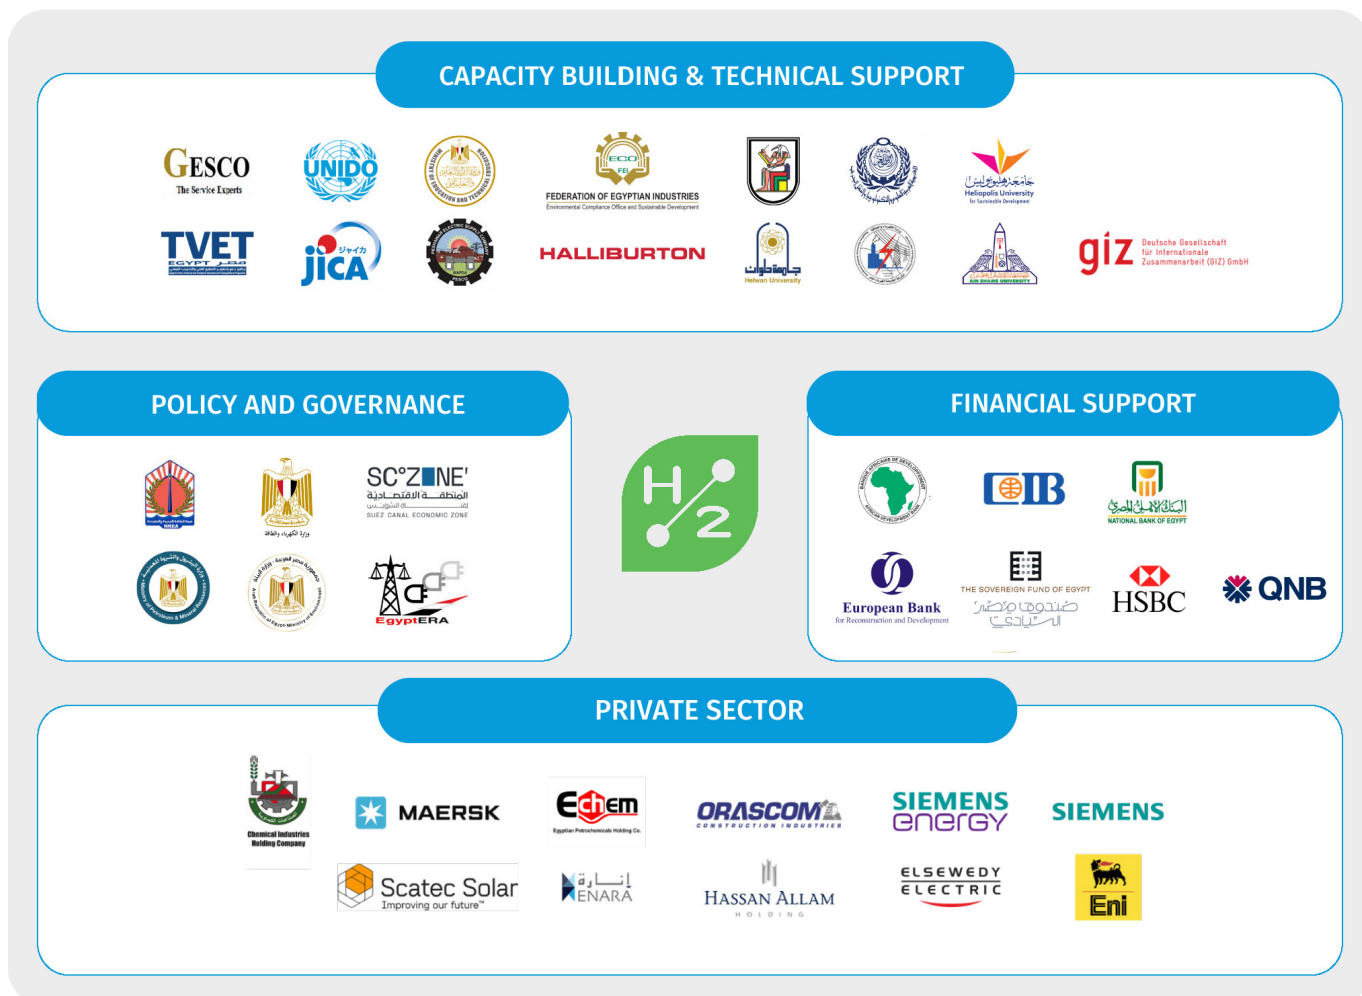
CAPACITY BUILDING & TECHNICAL SUPPORT

GESCO
The Service Experts

UNIDO

ECO
FEI
FEDERATION OF EGYPTIAN INDUSTRIES
Environmental Compliance Office and Sustainable Development

جامعة هليوبوليس
Heliopolis University
for Sustainable Development

TVET
EGYPT مصر

ジャイカ
JICA

HALLIBURTON

جامعة حلوان
Helwan University

AIN SHAMS UNIVERSITY

giz Deutsche Gesellschaft für Internationale Zusammenarbeit (GIZ) GmbH

POLICY AND GOVERNANCE

NREA

وزارة الكهرباء والطاقة

SC ZONE
المنطقة الاقتصادية لقناة السويس
SUEZ CANAL ECONOMIC ZONE

EgyptERA

H
2

FINANCIAL SUPPORT

CIB

البنك الأهلي المصري
NATIONAL BANK OF EGYPT

European Bank
for Reconstruction and Development

THE SOVEREIGN FUND OF EGYPT
صندوق مصر السيادي

HSBC

QNB

PRIVATE SECTOR

Chemical Industries Holding Company

MAERSK

Echem
Egyptian Petrochemicals Holding Co.

ORASCOM
CONSTRUCTION INDUSTRIES

SIEMENS
energy

SIEMENS

Scatec Solar
Improving our future™

إنارة
ENARA

HASSAN ALLAM
HOLDING

ELSEWEDY
ELECTRIC

Eni